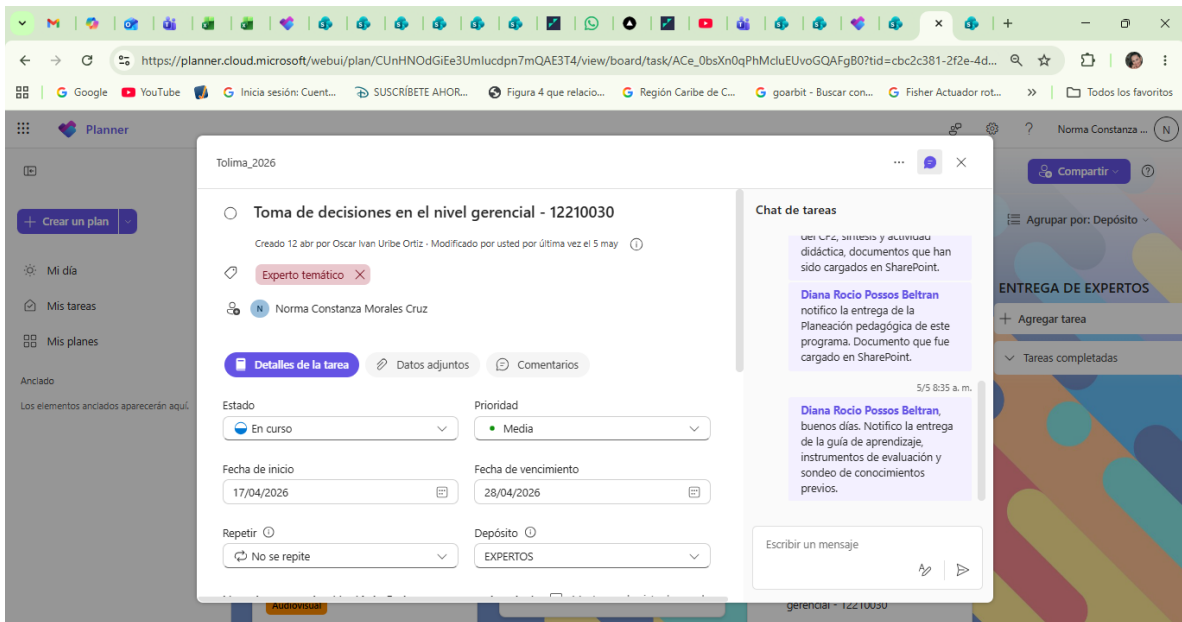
https://planner.cloud.microsoft/webui/plan/CUnHNOdGiEe3Umlucdpn7mQAE3T4/view/board/task/ACe_0bsXn0qPhMcluEUvoGQAFgB0?tid=cbc2c381-2f2e-4d...

Google YouTube Inicia sesión: Cuent... SUSCRÍBETE AHOR... Figura 4 que relacio... Región Caribe de C... goarbit - Buscar con... Fisher Actuador rot... Todos los favoritos

Planner

Norma Constanza ... N

Crear un plan

Mi día

Mis tareas

Mis planes

Anclado

Los elementos anclados aparecerán aquí.

Tolima_2026

Toma de decisiones en el nivel gerencial - 12210030

Creado 12 abr por Oscar Ivan Uribe Ortiz - Modificado por usted por última vez el 5 may

Experto temático

Norma Constanza Morales Cruz

Detalles de la tarea

Datos adjuntos

Comentarios

Estado

En curso

Prioridad

Media

Fecha de inicio

17/04/2026

Fecha de vencimiento

28/04/2026

Repetir

No se repite

Depósito

EXPERTOS

Chat de tareas

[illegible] didáctica, documentos que han sido cargados en SharePoint.

Diana Rocio Possos Beltran notifico la entrega de la Planeación pedagógica de este programa. Documento que fue cargado en SharePoint.

5/5 8:35 a. m.

Diana Rocio Possos Beltran, buenos días. Notifico la entrega de la guía de aprendizaje, instrumentos de evaluación y sondeo de conocimientos previos.

Escribir un mensaje

Compartir

Agrupar por: Depósito

ENTREGA DE EXPERTOS

Agregar tarea

Tareas completadas

Audiovisual

gerencial - 12210030